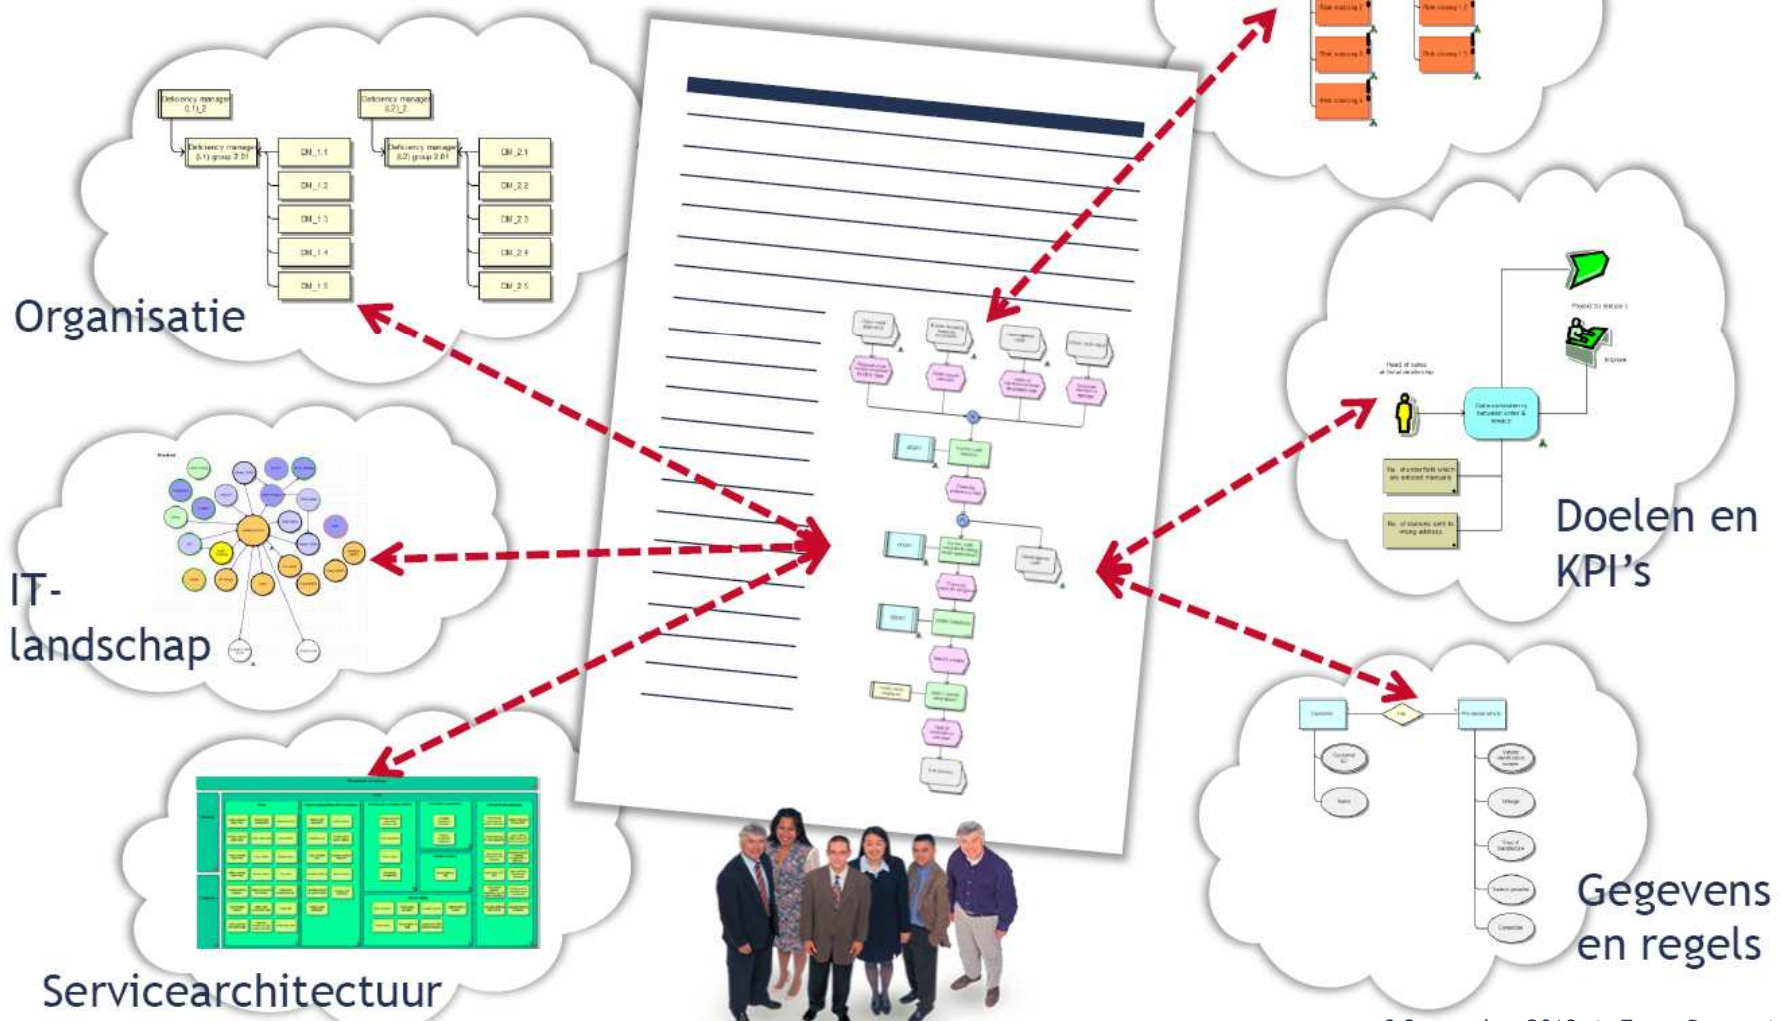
Deficiency manager (1.1)_2

Deficiency manager (1.1) group 2.01

DM_1.1

DM_1.2

DM_1.3

DM_1.4

DM_1.5

Deficiency manager (1.2)_2

Deficiency manager (1.2) group 2.01

DM_2.1

DM_2.2

DM_2.3

DM_2.4

DM_2.5

Organisatie

IT-landschap

Servicearchitectuur

Doelen en KPI's

Gegevens en regels

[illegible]